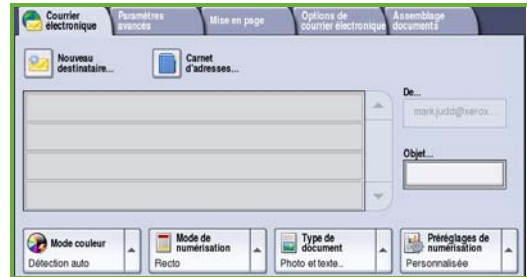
Courrier électronique
Paramètres avancés
Mise en page
Options de courrier électronique
Assemblage documents

Nouveau destinataire...
Carnet d'adresses...

De...
markjudd@xerox...

Objet...

Mode couleur
Détection auto

Mode de numérisation
Recto

Type de document
Photo et texte...

Préréglages de numérisation
Personnalisée